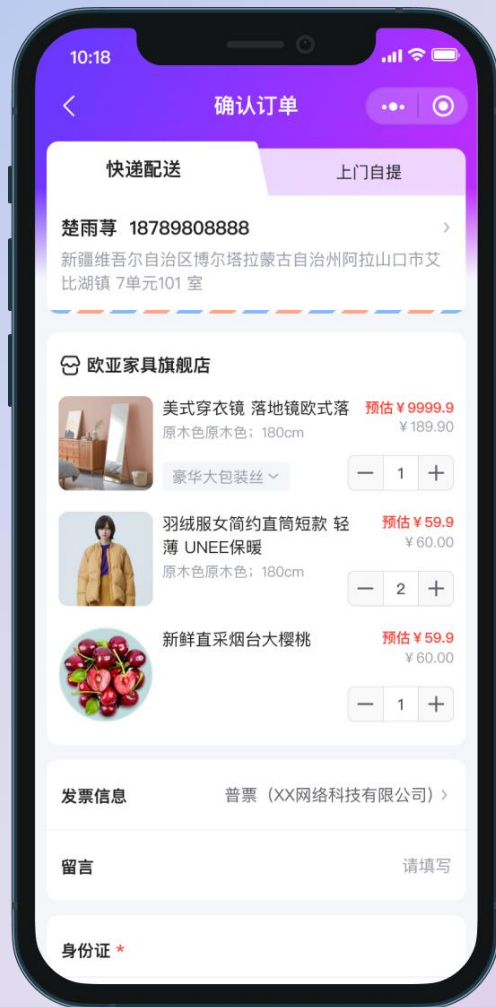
10:18

确认订单

快递配送

上门自提

楚雨荨 18789808888

新疆维吾尔自治区博尔塔拉蒙古自治州阿拉山口市艾比湖镇 7单元101 室

欧亚家具旗舰店

美式穿衣镜 落地镜欧式落

预估￥9999.9

原木色原木色；180cm

￥189.90

豪华大包装丝

1

羽绒服女简约直筒短款 轻薄 UNEE保暖

预估￥59.9

原木色原木色；180cm

￥60.00

2

新鲜直采烟台大樱桃

预估￥59.9

￥60.00

1

发票信息

普票（XX网络科技有限公司）

留言

请填写

身份证 *